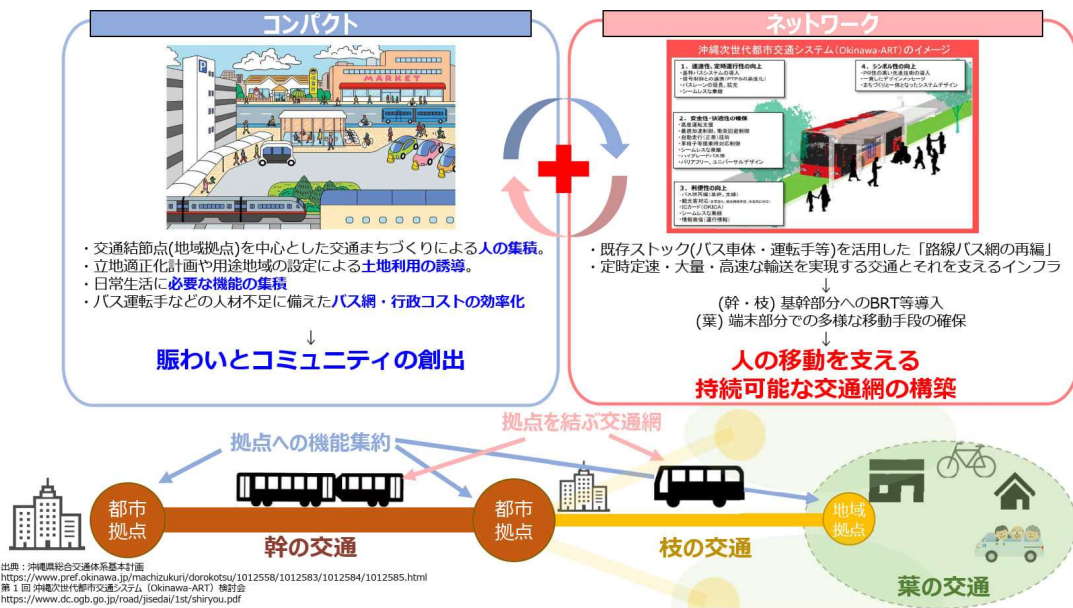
コンパクト

MARKET

・交通結節点(地域拠点)を中心とした交通まちづくりによる人の集積。
・立地適正化計画や用途地域の設定による土地利用の誘導。
・日常生活に必要な機能の集積
・バス運転手などの人材不足に備えたバス網・行政コストの効率化

↓

賑わいとコミュニティの創出

ネットワーク

沖縄次世代都市交通システム（Okinawa-ART）のイメージ

1．速達性、定時運行性の向上
2．安全性・快適性の確保
3．利便性の向上
4．シンボル性の向上

・既存ストック(バス車体・運転手等)を活用した「路線バス網の再編」
・定時定速・大量・高速な輸送を実現する交通とそれを支えるインフラ

↓

(幹・枝) 基幹部分へのBRT等導入
(葉) 端末部分での多様な移動手段の確保

↓

人の移動を支える
持続可能な交通網の構築

拠点への機能集約

拠点を結ぶ交通網

都市拠点

幹の交通

都市拠点

枝の交通

地域拠点

葉の交通

出典：沖縄県総合交通体系基本計画
https://www.pref.okinawa.jp/machizukuri/dorokotsu/1012558/1012583/1012584/1012585.html
第１回 沖縄次世代都市交通システム（Okinawa-ART）検討会
https://www.dc.ogb.go.jp/road/jisedai/1st/shiryou.pdf